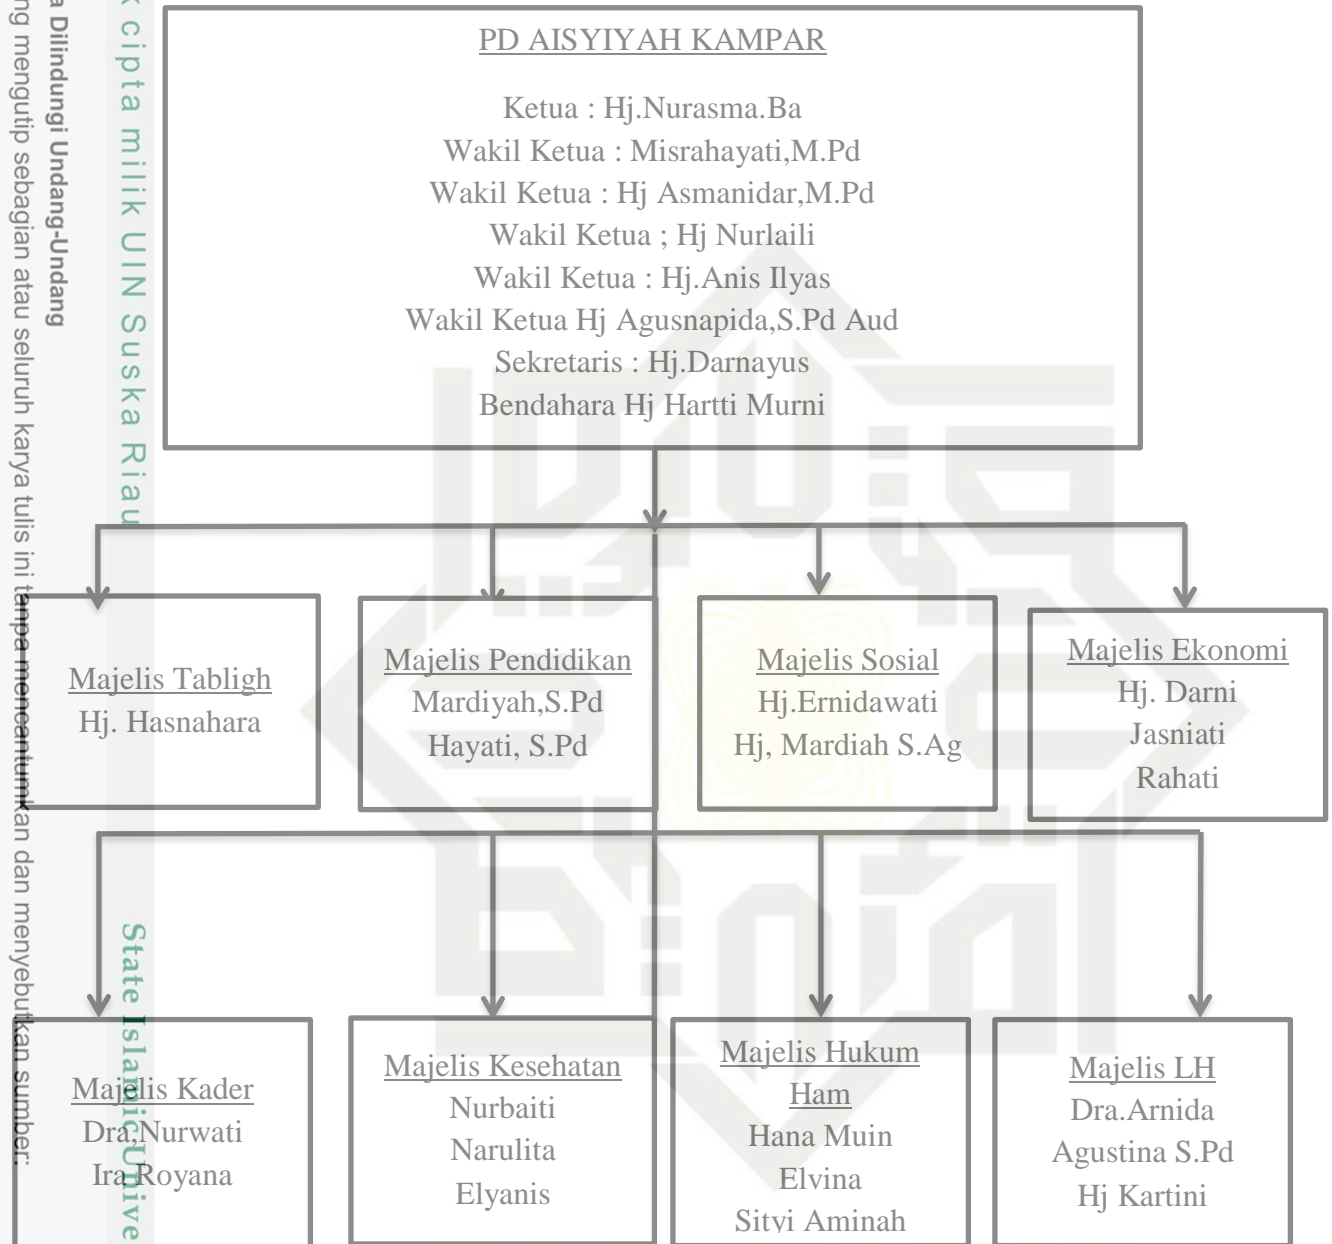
a Dilindungi Undang-Undang
ng mengutip sebagian atau seluruh karya tulis ini tanpa mencantumkan dan menyebutkan sumber:

k cipta milik UIN Suska Riau

State Islamic Unive

PD AISYIYAH KAMPAR

Ketua : Hj.Nurasma.Ba
Wakil Ketua : Misrahayati,M.Pd
Wakil Ketua : Hj Asmanidar,M.Pd
Wakil Ketua ; Hj Nurlaili
Wakil Ketua : Hj.Anis Ilyas
Wakil Ketua Hj Agusnapida,S.Pd Aud
Sekretaris : Hj.Darnayus
Bendahara Hj Hartti Murni

Majelis Tabligh
Hj. Hasnahara

Majelis Pendidikan
Mardiyah,S.Pd
Hayati, S.Pd

Majelis Sosial
Hj.Ernidawati
Hj, Mardiah S.Ag

Majelis Ekonomi
Hj. Darni
Jasniati
Rahati

Majelis Kader
Dra,Nurwati
Ira Royana

Majelis Kesehatan
Nurbaiti
Narulita
Elyanis

Majelis Hukum Ham
Hana Muin
Elvina
Sityi Aminah

Majelis LH
Dra.Arnida
Agustina S.Pd
Hj Kartini